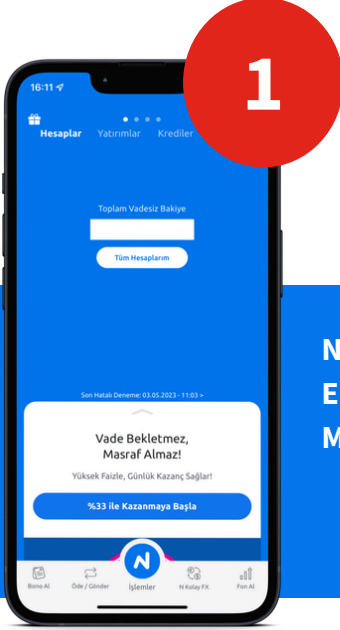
1

16:11

Hesaplar Yatırımlar Krediler

Toplam Vadesiz Bakiye

Tüm Hesaplarım

Son Hatalı Deneme: 03.05.2023 - 11:03 >

Vade Bekletmez, Masraf Almaz!

Yüksek Faizle, Günlük Kazanç Sağlar!

%33 ile Kazanmaya Başla

Bono Al Öde / Gönder İşlemler N Kolay FX Fon Al

N
E
M